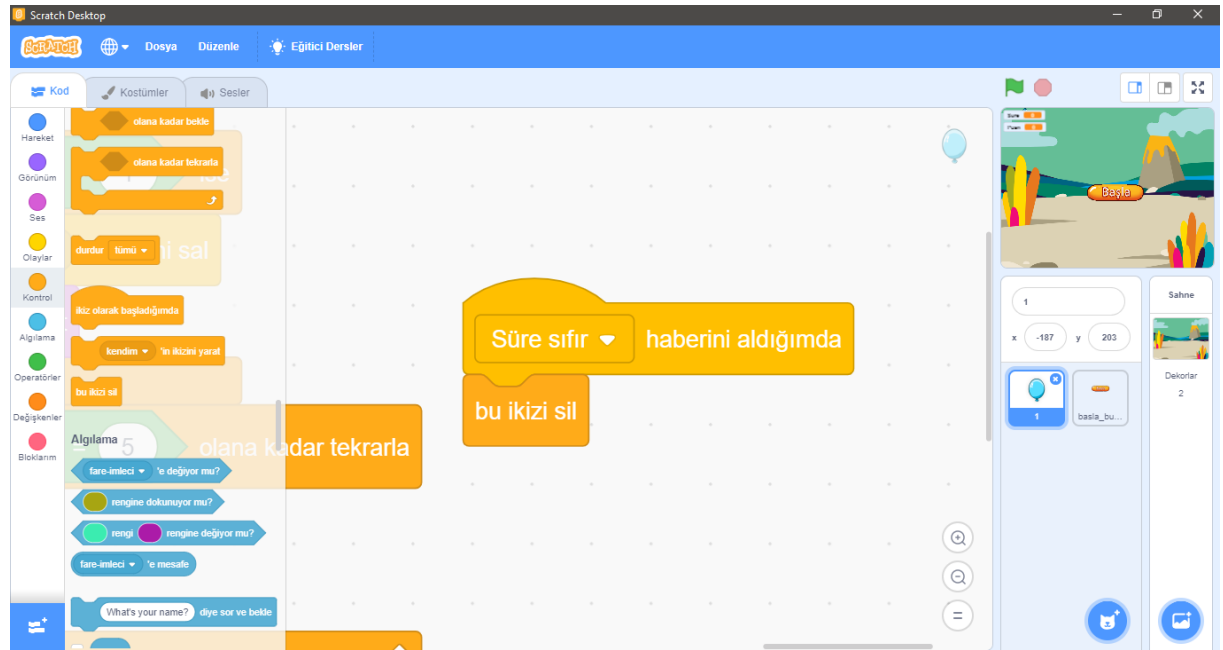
Scratch Desktop

SCRATCH Dosya Düzenle Eğitici Dersler

Kod Kostümler Sesler

Hareket
Görünüm
Ses
Olaylar
Kontrol
Algılama
Operatörler
Değişkenler
Bloklarım

olana kadar bekle
olana kadar tekrarla
durdur tümü
ikiz olarak başladığımda
kendim 'in ikizini yarat
bu ikizi sil

Algılama
fare-imleci 'e değiyor mu?
rengine dokunuyor mu?
rengi rengine değiyor mu?
fare-imleci 'e mesafe
What's your name? diye sor ve bekle

5 olana kadar tekrarla

Süre sıfır haberini aldığımda
bu ikizi sil

Süre
Puan
Başla

1
x -187 y 203
1
basla_bu...

Sahne
Dekorlar
2